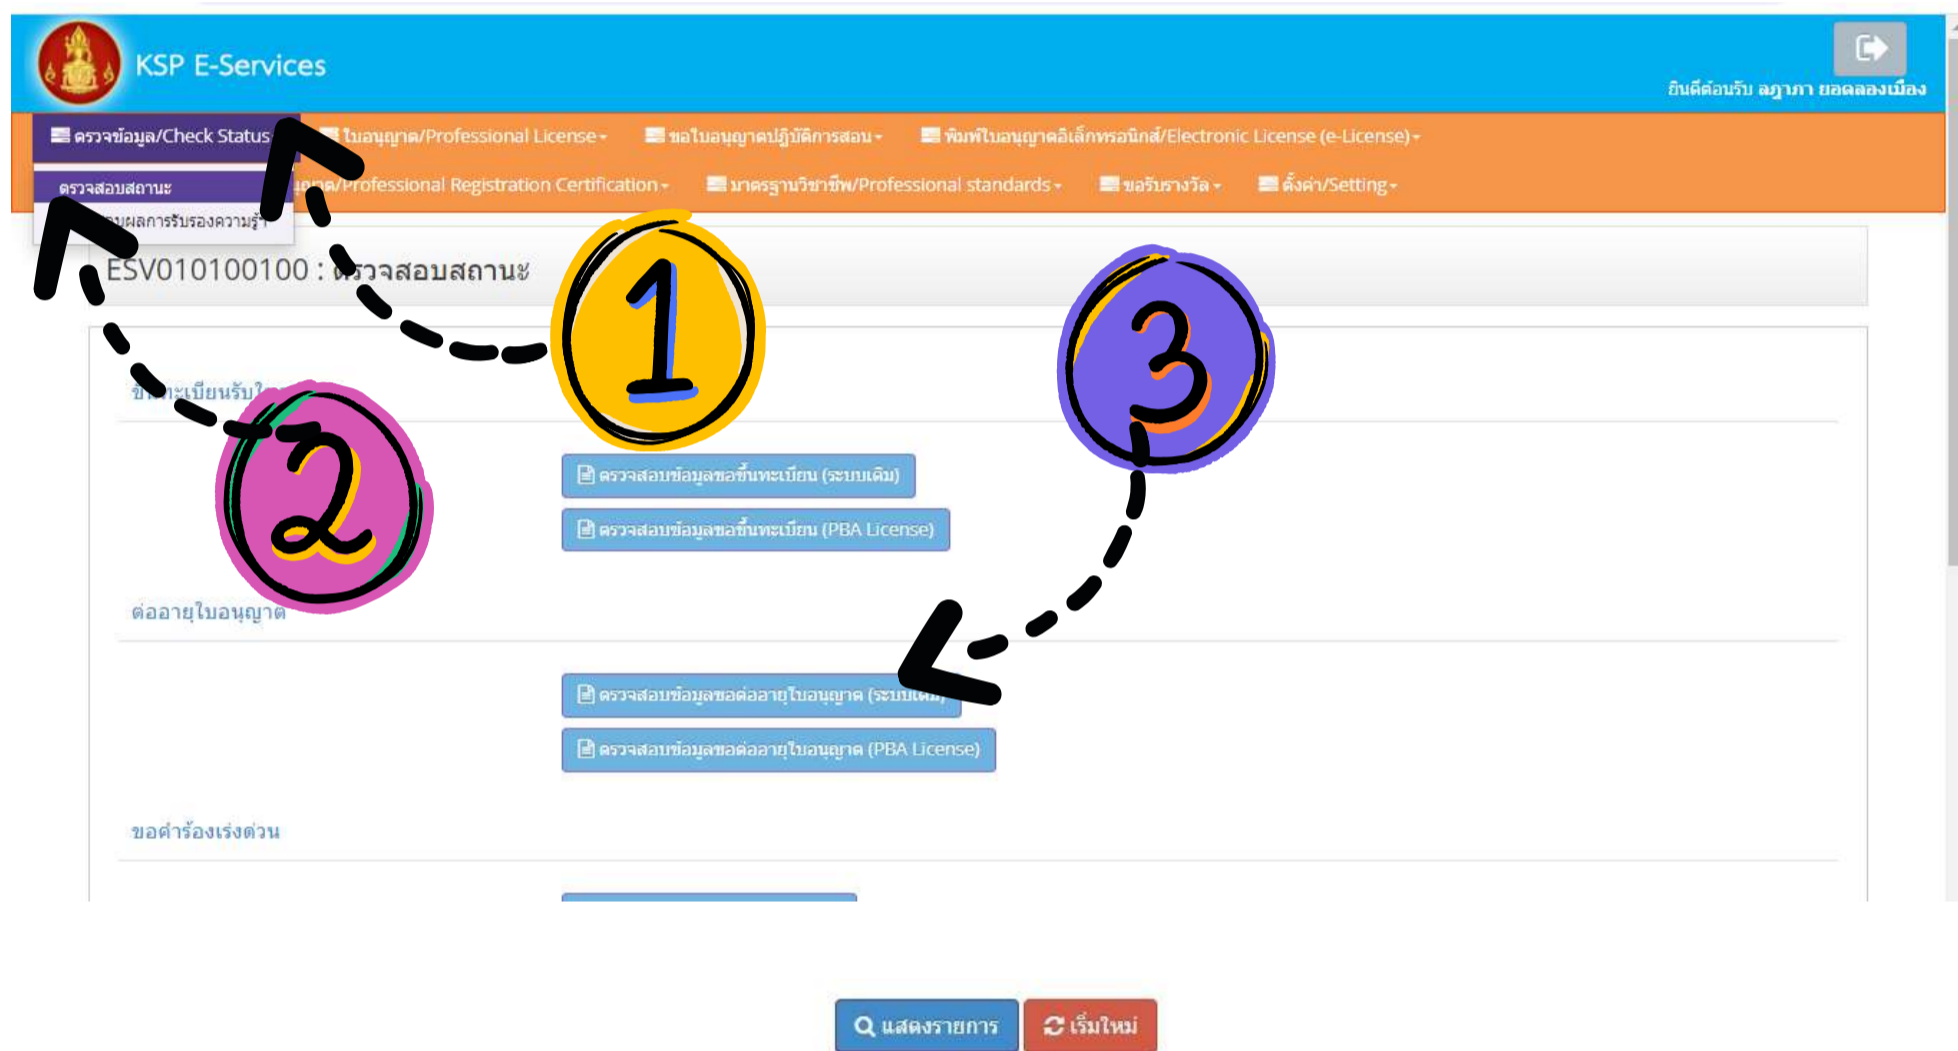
KSP E-Services

ยินดีต้อนรับ ลฎาภา ยอดลองเมือง

ตรวจข้อมูล/Check Status
ใบอนุญาต/Professional License
ขอใบอนุญาตปฏิบัติการสอน
พิมพ์ใบอนุญาตอิเล็กทรอนิกส์/Electronic License (e-License)
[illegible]/Professional Registration Certification
มาตรฐานวิชาชีพ/Professional standards
ขอรับรางวัล
ตั้งค่า/Setting

ตรวจสอบสถานะ
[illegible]ผลการรับรองความรู้

ESV010100100 : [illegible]วจสอบสถานะ

1

2

3

ข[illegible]ทะเบียนรับใ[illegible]

ตรวจสอบข้อมูลขอขึ้นทะเบียน (ระบบเดิม)

ตรวจสอบข้อมูลขอขึ้นทะเบียน (PBA License)

ต่ออายุใบอนุญาต

ตรวจสอบข้อมูลขอต่ออายุใบอนุญาต (ระบบ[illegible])

ตรวจสอบข้อมูลขอต่ออายุใบอนุญาต (PBA License)

ขอคำร้องเร่งด่วน

แสดงรายการ

เริ่มใหม่